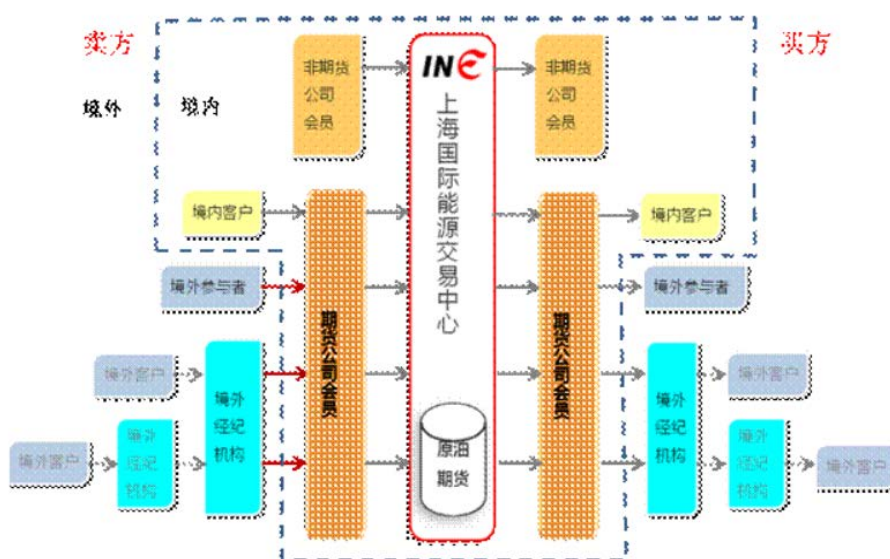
卖方

境外

境内

非期货公司会员

INE

上海国际能源交易中心

非期货公司会员

买方

境内客户

期货公司会员

境外参与者

境外客户

境外经纪机构

境外客户

境外经纪机构

原油期货

期货公司会员

境内客户

境外参与者

境外经纪机构

境外客户

境外经纪机构

境外客户